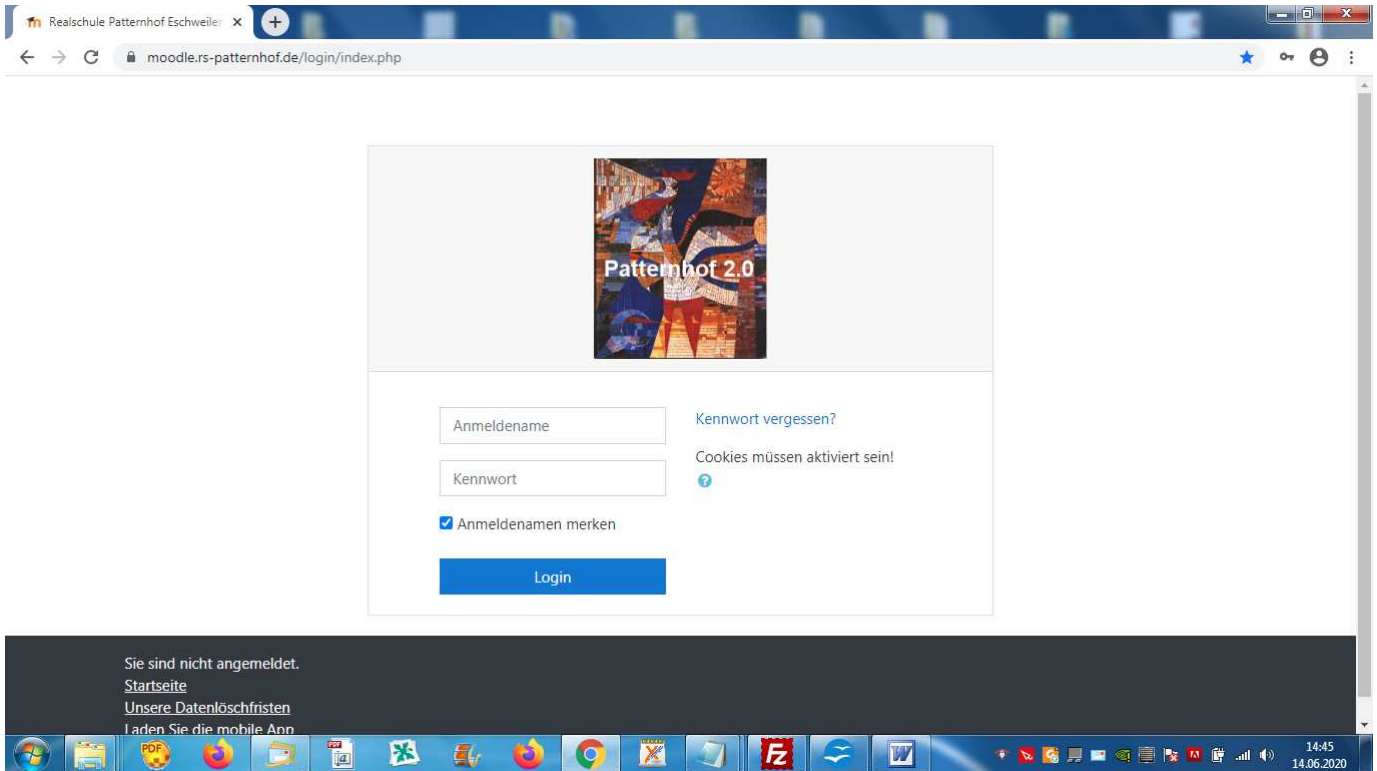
Realschule Patternhof Eschweiler ×
moodle.rs-patternhof.de/login/index.php

Patternhof 2.0

Anmeldename
Kennwort
Anmeldenamen merken
Login

Kennwort vergessen?
Cookies müssen aktiviert sein!

Sie sind nicht angemeldet.
Startseite
Unsere Datenlöschfristen
Laden Sie die mobile App

PDF

14:45
14.06.2020